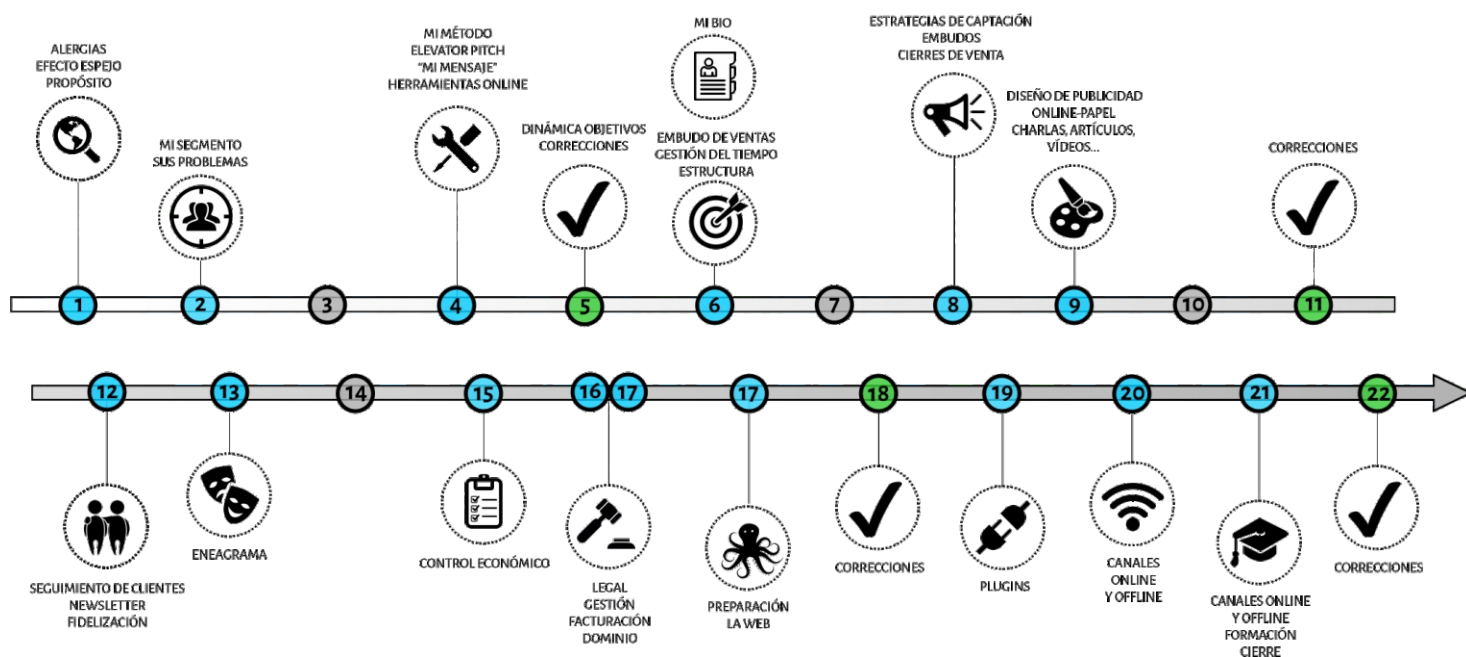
ALERGIAS
EFECTO ESPEJO
PROPÓSITO

MI SEGMENTO
SUS PROBLEMAS

MI MÉTODO
ELEVATOR PITCH
"MI MENSAJE"
HERRAMIENTAS ONLINE

DINÁMICA OBJETIVOS
CORRECCIONES

MI BIO

EMBUDO DE VENTAS
GESTIÓN DEL TIEMPO
ESTRUCTURA

ESTRATEGIAS DE CAPTACIÓN
EMBUDOS
CIERRES DE VENTA

DISEÑO DE PUBLICIDAD
ONLINE-PAPEL
CHARLAS, ARTÍCULOS,
VÍDEOS...

CORRECCIONES

1 2 3 4 5 6 7 8 9 10 11

12 13 14 15 16 17 17 18 19 20 21 22

SEGUIMIENTO DE CLIENTES
NEWSLETTER
FIDELIZACIÓN

ENEAGRAMA

CONTROL ECONÓMICO

LEGAL
GESTIÓN
FACTURACIÓN
DOMINIO

PREPARACIÓN
LA WEB

CORRECCIONES

PLUGINS

CANALES
ONLINE
Y OFFLINE

CANALES ONLINE
Y OFFLINE
FORMACIÓN
CIERRE

CORRECCIONES